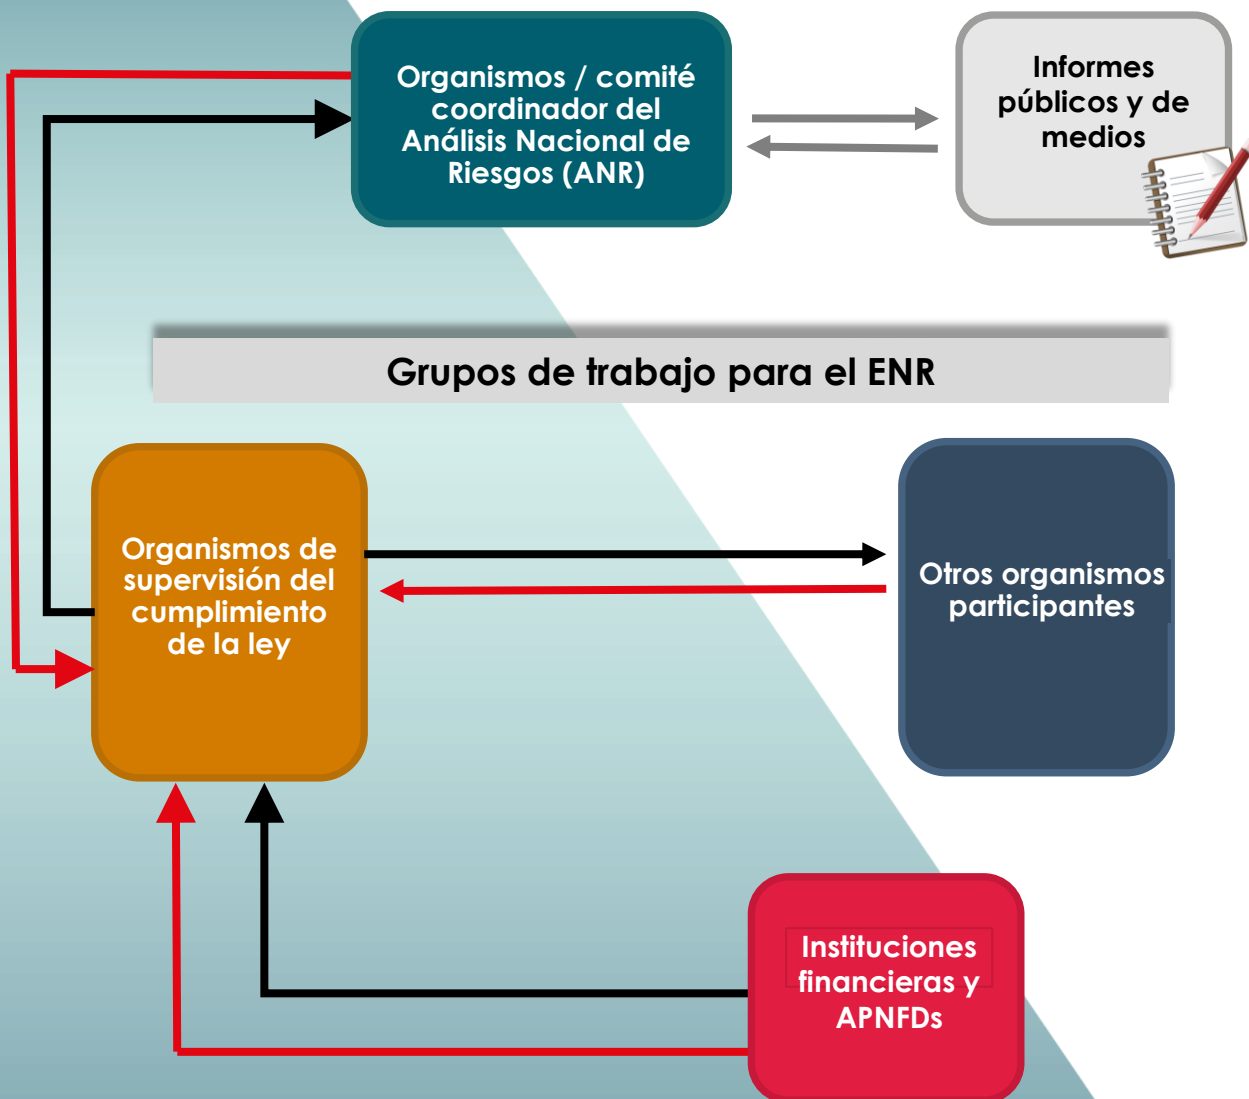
Organismos / comité coordinador del Análisis Nacional de Riesgos (ANR)

Informes públicos y de medios

Grupos de trabajo para el ENR

Organismos de supervisión del cumplimiento de la ley

Otros organismos participantes

Instituciones financieras y APNFDs